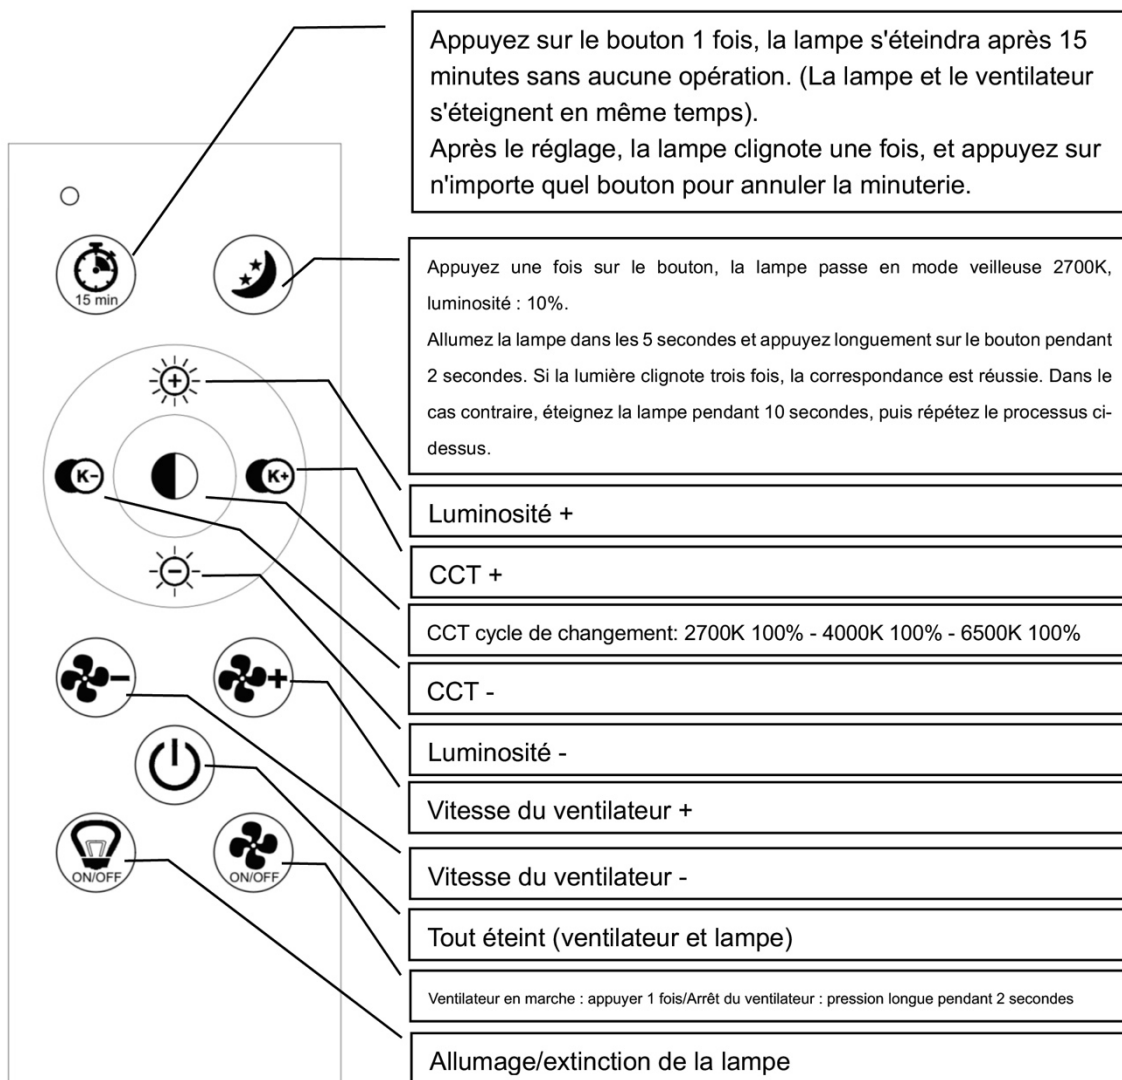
15 min

K-

K+

ON/OFF

ON/OFF

Appuyez sur le bouton 1 fois, la lampe s'éteindra après 15 minutes sans aucune opération. (La lampe et le ventilateur s'éteignent en même temps).
Après le réglage, la lampe clignote une fois, et appuyez sur n'importe quel bouton pour annuler la minuterie.

Appuyez une fois sur le bouton, la lampe passe en mode veilleuse 2700K, luminosité : 10%.
Allumez la lampe dans les 5 secondes et appuyez longuement sur le bouton pendant 2 secondes. Si la lumière clignote trois fois, la correspondance est réussie. Dans le cas contraire, éteignez la lampe pendant 10 secondes, puis répétez le processus ci-dessus.

Luminosité +

CCT +

CCT cycle de changement: 2700K 100% - 4000K 100% - 6500K 100%

CCT -

Luminosité -

Vitesse du ventilateur +

Vitesse du ventilateur -

Tout éteint (ventilateur et lampe)

Ventilateur en marche : appuyer 1 fois/Arrêt du ventilateur : pression longue pendant 2 secondes

Allumage/extinction de la lampe